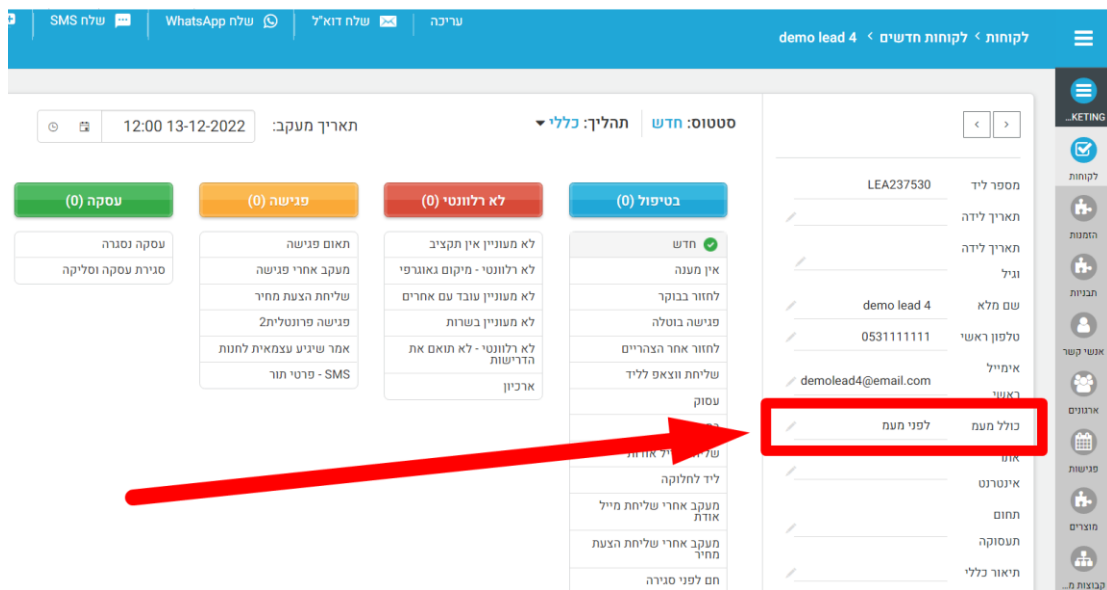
לקוחות › לקוחות חדשים › demo lead 4

עריכה | שלח דוא"ל | שלח WhatsApp | שלח SMS

KETING...
לקוחות
הזמנות
תבניות
אנשי קשר
ארגונים
פגישות
מוצרים
קבוצות מ...

‹ ›

מספר ליד LEA237530
תאריך לידה
תאריך לידה וגיל
שם מלא demo lead 4
טלפון ראשי 0531111111
אימייל ראשי demolead4@email.com
כולל מעמ לפני מעמ
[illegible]
אינטרנט
תחום
תעסוקה
תיאור כללי

סטטוס: חדש | תהליך: כללי ▾

תאריך מעקב: 13-12-2022 12:00

בטיפול (0)
חדש
אין מענה
לחזור בבוקר
פגישה בוטלה
לחזור אחר הצהריים
שליחת ווצאפ לליד
עסוק
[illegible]
של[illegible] אודות
ליד לחלוקה
מעקב אחרי שליחת מייל אודות
מעקב אחרי שליחת הצעת מחיר
חם לפני סגירה

לא רלוונטי (0)
לא מעוניין אין תקציב
לא רלוונטי - מיקום גאוגרפי
לא מעוניין עובד עם אחרים
לא מעוניין בשרות
לא רלוונטי - לא תואם את הדרישות
ארכיון

פגישה (0)
תאום פגישה
מעקב אחרי פגישה
שליחת הצעת מחיר
פגישה פרונטלית2
אמר שיגיע עצמאית לחנות
SMS - פרטי תור

עסקה (0)
עסקה נסגרה
סגירת עסקה וסליקה